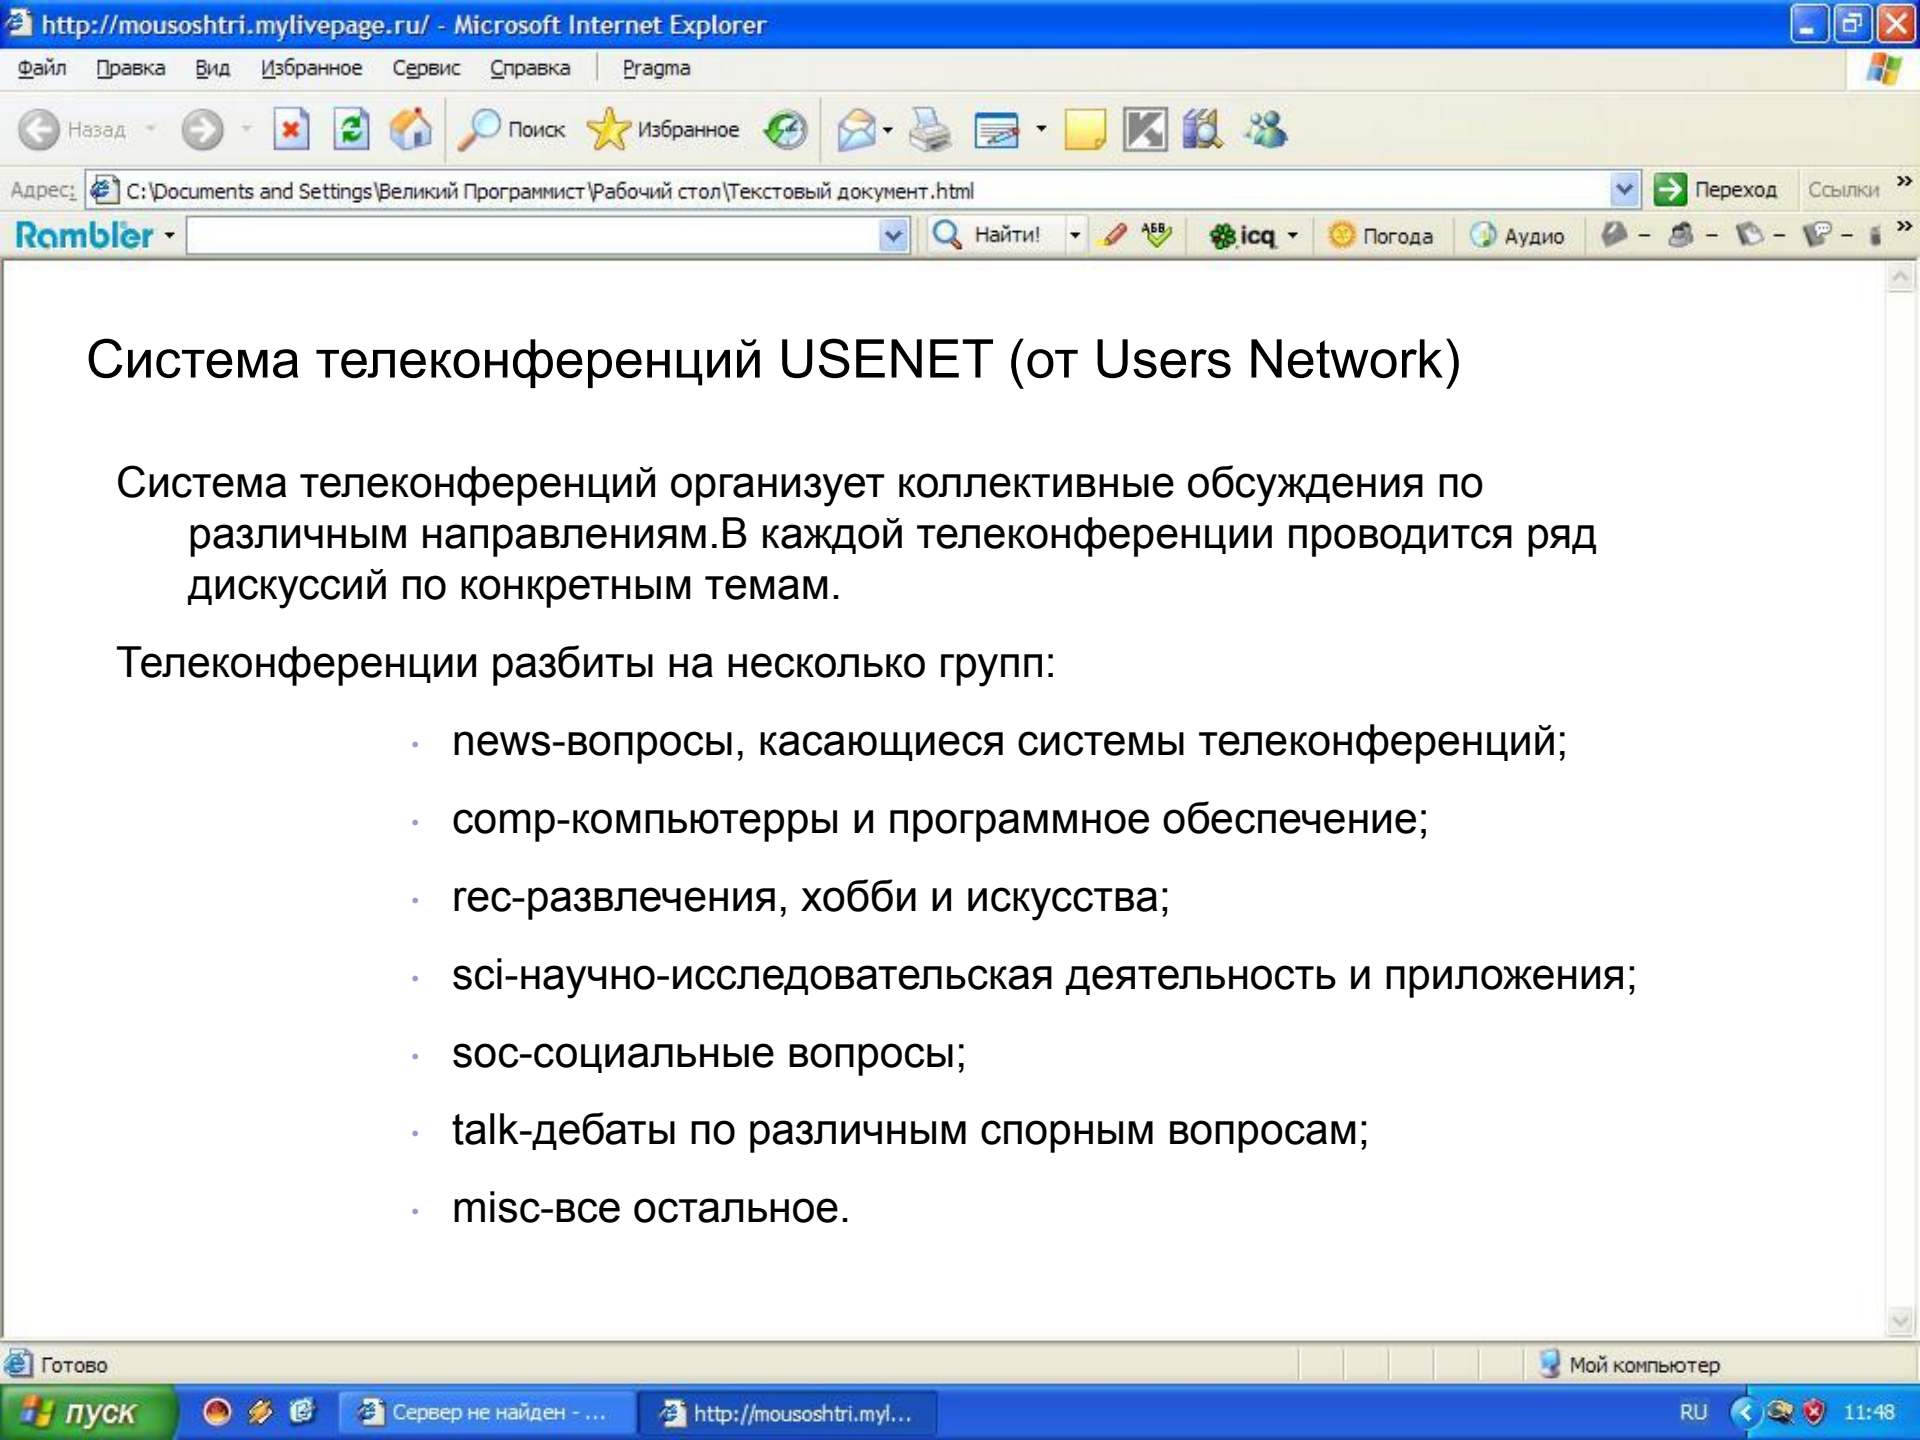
http://mousoshtri.mylivepage.ru/ - Microsoft Internet Explorer

Файл Правка Вид Избранное Сервис Справка Pragma

Назад Поиск Избранное

Адрес: C:\Documents and Settings\Великий Программист\Рабочий стол\Текстовый документ.html Переход Ссылки

Rambler Найти! icq Погода Аудио

Система телеконференций USENET (от Users Network)

Система телеконференций организует коллективные обсуждения по различным направлениям.В каждой телеконференции проводится ряд дискуссий по конкретным темам.

Телеконференции разбиты на несколько групп:

- news-вопросы, касающиеся системы телеконференций;
- comp-компьютерры и программное обеспечение;
- rec-развлечения, хобби и искусства;
- sci-научно-исследовательская деятельность и приложения;
- soc-социальные вопросы;
- talk-дебаты по различным спорным вопросам;
- misc-все остальное.

Готово Мой компьютер

пуск Сервер не найден - ... http://mousoshtri.myl... RU 11:48